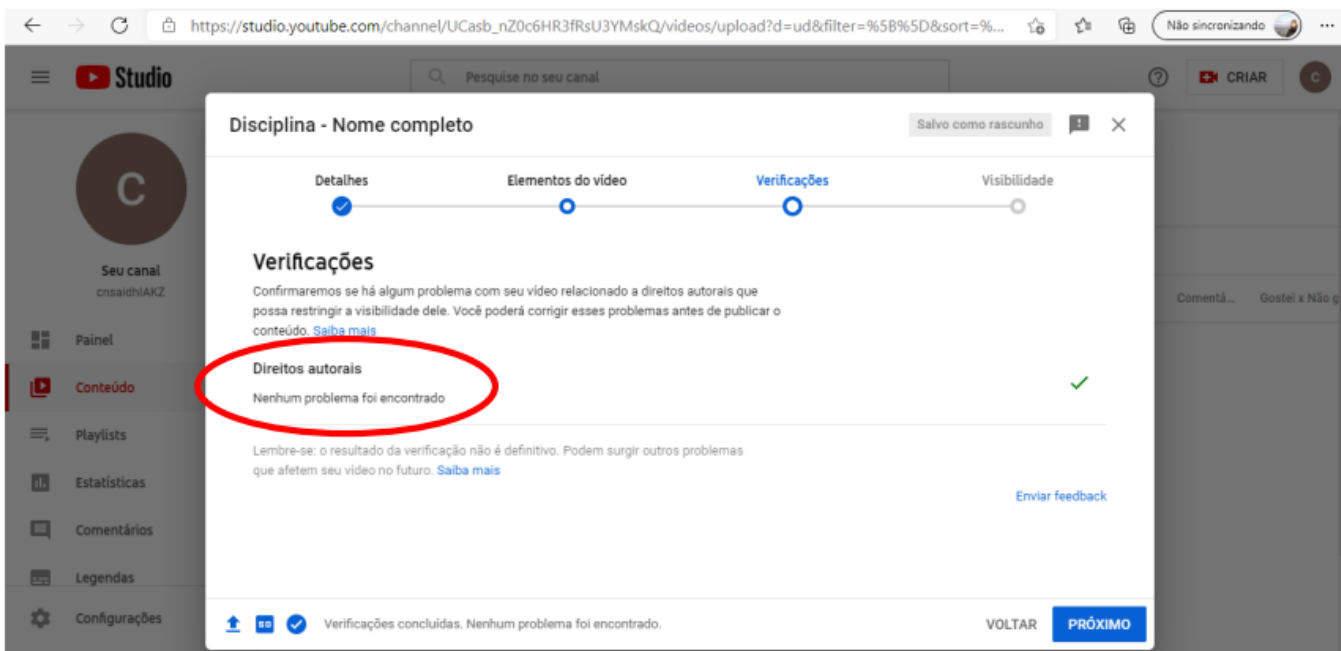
https://studio.youtube.com/channel/UCasb_nZ0c6HR3fRsU3YMskQ/videos/upload?d=ud&filter=%5B%5D&sort=%...

Não sincronizando

Studio

Pesquise no seu canal

CRIAR

C

Seu canal
cnsaidhIAKZ

Painel
Conteúdo
Playlists
Estatísticas
Comentários
Legendas
Configurações

Comentá... Gostei x Não g

Disciplina - Nome completo

Salvo como rascunho

Detalhes
Elementos do vídeo
Verificações
Visibilidade

Verificações

Confirmaremos se há algum problema com seu vídeo relacionado a direitos autorais que possa restringir a visibilidade dele. Você poderá corrigir esses problemas antes de publicar o conteúdo. Saiba mais

Direitos autorais
Nenhum problema foi encontrado

Lembre-se: o resultado da verificação não é definitivo. Podem surgir outros problemas que afetem seu vídeo no futuro. Saiba mais

Enviar feedback

SD

Verificações concluídas. Nenhum problema foi encontrado.

VOLTAR
PRÓXIMO